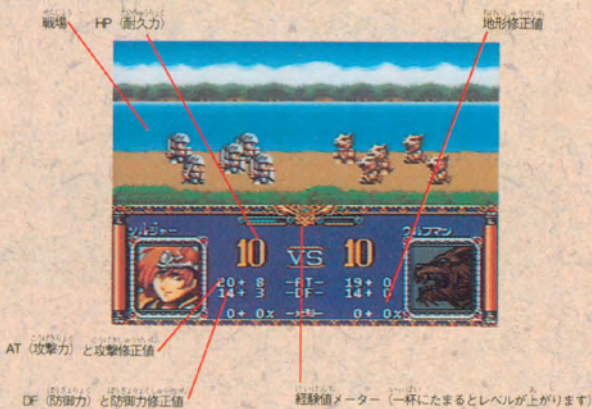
戦場

HP（耐久力）

地形修正値

ソルジャー

ウルフマン

10 VS 10

20+ 8 -AT- 19+ 0

14+ 3 -DF- 14+ 0

0+ 0x -EXP- 0+ 0x

AT（攻撃力）と攻撃修正値

DF（防御力）と防御力修正値

経験値メーター（一杯にたまるとレベルが上がります）